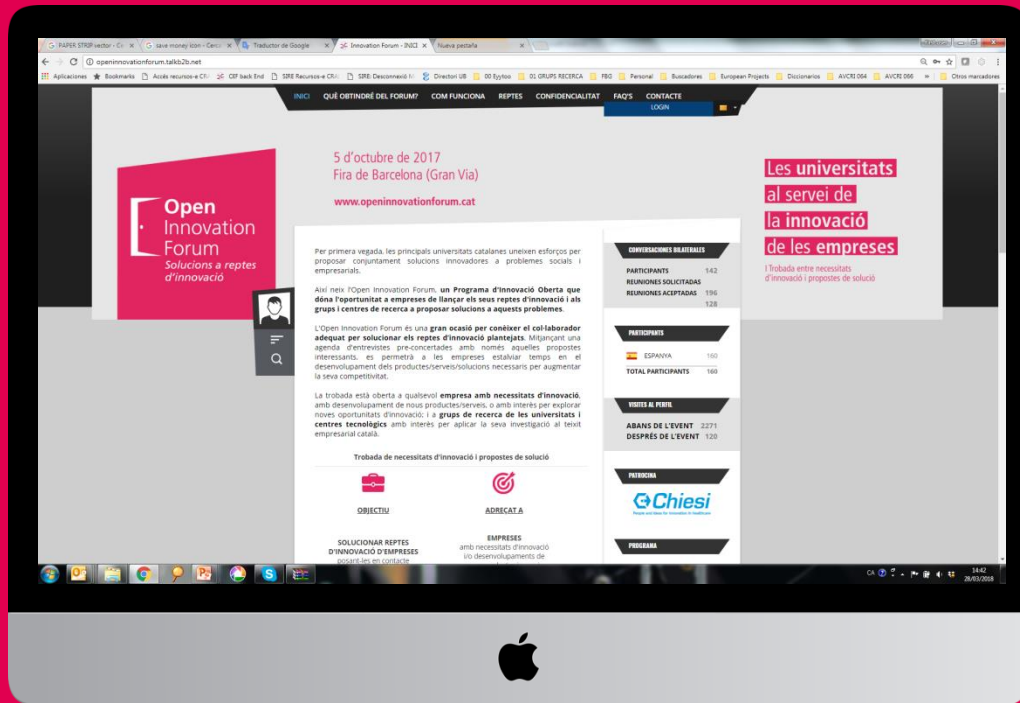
PAPER STRIP vector - Cr | save money icon - Cerc | Traductor de Google | Innovation Forum - INICI | Nueva pestaña

openinnovationforum.talkb2b.net

Aplicaciones | Bookmarks | Accés recursos-e CRAI | CEF back End | SIRE Recursos-e CRAI | SIRE: Desconnexió M | Directori UB | 00 Eyytoo | 01 GRUPS RECERCA | FBG | Personal | Buscadores | European Projects | Diccionarios | AVCRI 004 | AVCRI 006 | Otros marcadores

INICI | QUÈ OBTINDRÉ DEL FÒRUM? | COM FUNCIONA | REPTES | CONFIDENCIALITAT | FAQ'S | CONTACTE

LOGIN

Open Innovation Forum
Solucions a reptes d'innovació

5 d'octubre de 2017
Fira de Barcelona (Gran Via)

www.openinnovationforum.cat

Les universitats al servei de la innovació de les empreses

I Trobada entre necessitats d'innovació i propostes de solució

Per primera vegada, les principals universitats catalanes uneixen esforços per proposar conjuntament solucions innovadores a problemes socials i empresarials.

Així neix l'Open Innovation Forum, un Programa d'Innovació Oberta que dóna l'oportunitat a empreses de llançar els seus reptes d'innovació i als grups i centres de recerca a proposar solucions a aquests problemes.

L'Open Innovation Forum és una gran ocasió per conèixer el col·laborador adequat per solucionar els reptes d'innovació plantejats. Mitjançant una agenda d'entrevistes pre-concertades amb només aquelles propostes interessants, es permetrà a les empreses estalviar temps en el desenvolupament dels productes/serveis/solucions necessaris per augmentar la seva competitivitat.

La trobada està oberta a qualsevol empresa amb necessitats d'innovació, amb desenvolupament de nous productes/serveis, o amb interès per explorar noves oportunitats d'innovació; i a grups de recerca de les universitats i centres tecnològics amb interès per aplicar la seva investigació al teixit empresarial català.

Trobada de necessitats d'innovació i propostes de solució

OBJECTIU

ADREÇAT A

SOLUCIONAR REPTES D'INNOVACIÓ D'EMPRESES posant-les en contacte

EMPRESES amb necessitats d'innovació i/o desenvolupaments de

CONVERSACIONES BILATERALES
PARTICIPANTS 142
REUNIONES SOLICITADAS 196
REUNIONES ACEPTADAS 128

PARTICIPANTS
ESPANYA 160
TOTAL PARTICIPANTS 160

VISITES AL PERFIL
ABANS DE L'EVENT 2271
DESPRÉS DE L'EVENT 120

PATROCINA
Chiesi

PROGRAMA

CA 14:42 28/03/2018